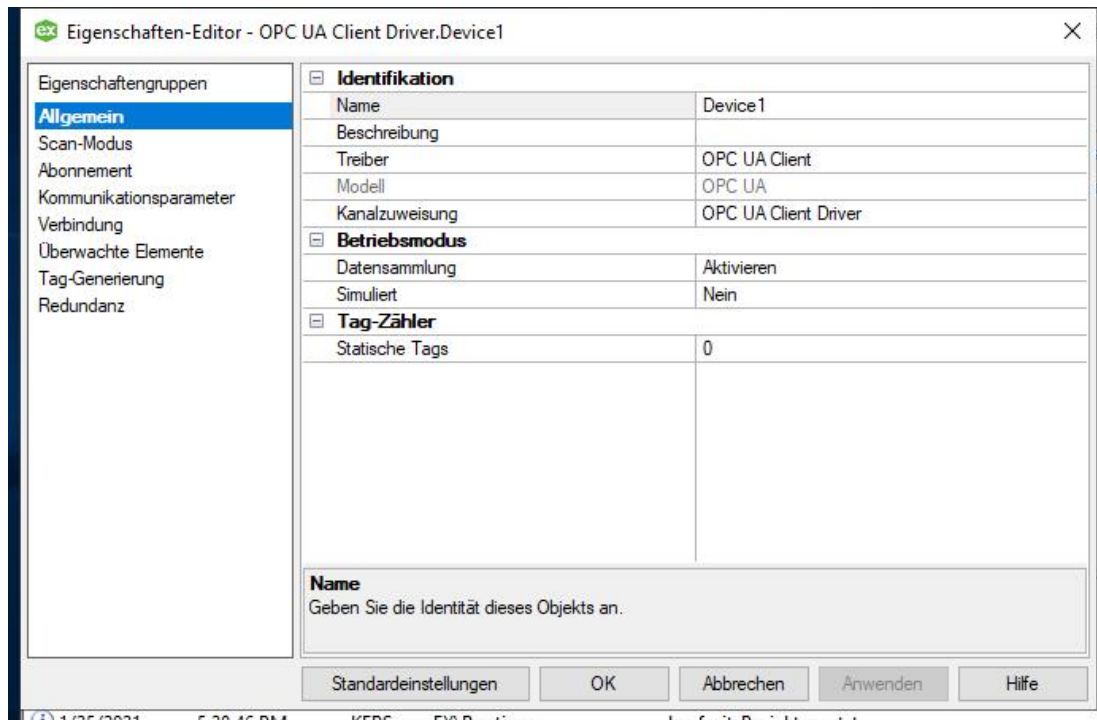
Eigenschaften-Editor - OPC UA Client Driver.Device1

Eigenschaftengruppen
Allgemein
Scan-Modus
Abonnement
Kommunikationsparameter
Verbindung
Überwachte Elemente
Tag-Generierung
Redundanz

| Identifikation | |
|---|---|
| Name | Device1 |
| Beschreibung | |
| Treiber | OPC UA Client |
| Modell | OPC UA |
| Kanalzuweisung | OPC UA Client Driver |
| **Betriebsmodus** | |
| Datensammlung | Aktivieren |
| Simuliert | Nein |
| **Tag-Zähler** | |
| Statische Tags | 0 |

Name
Geben Sie die Identität dieses Objekts an.

Standardeinstellungen OK Abbrechen Anwenden Hilfe

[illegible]